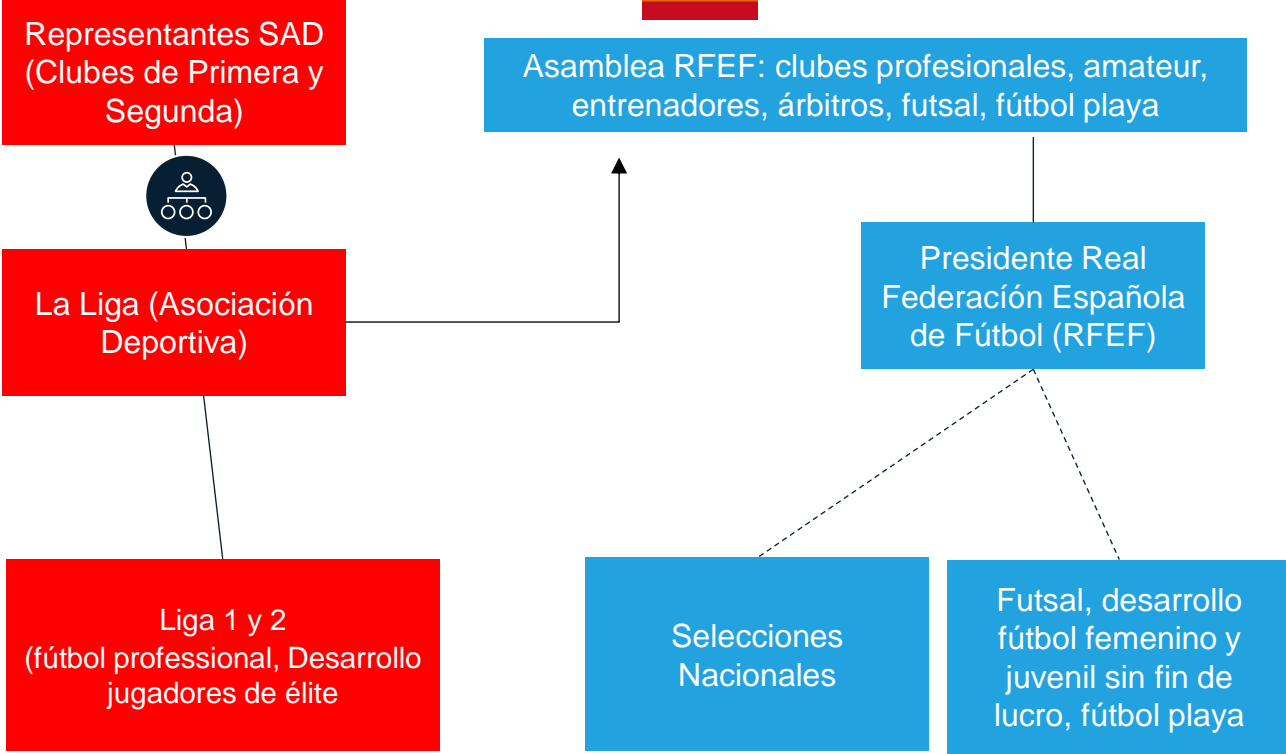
Representantes SAD (Clubes de Primera y Segunda)

Asamblea RFEF: clubes profesionales, amateur, entrenadores, árbitros, futsal, fútbol playa

La Liga (Asociación Deportiva)

Presidente Real Federación Española de Fútbol (RFEF)

Liga 1 y 2 (fútbol professional, Desarrollo jugadores de élite

Selecciones Nacionales

Futsal, desarrollo fútbol femenino y juvenil sin fin de lucro, fútbol playa